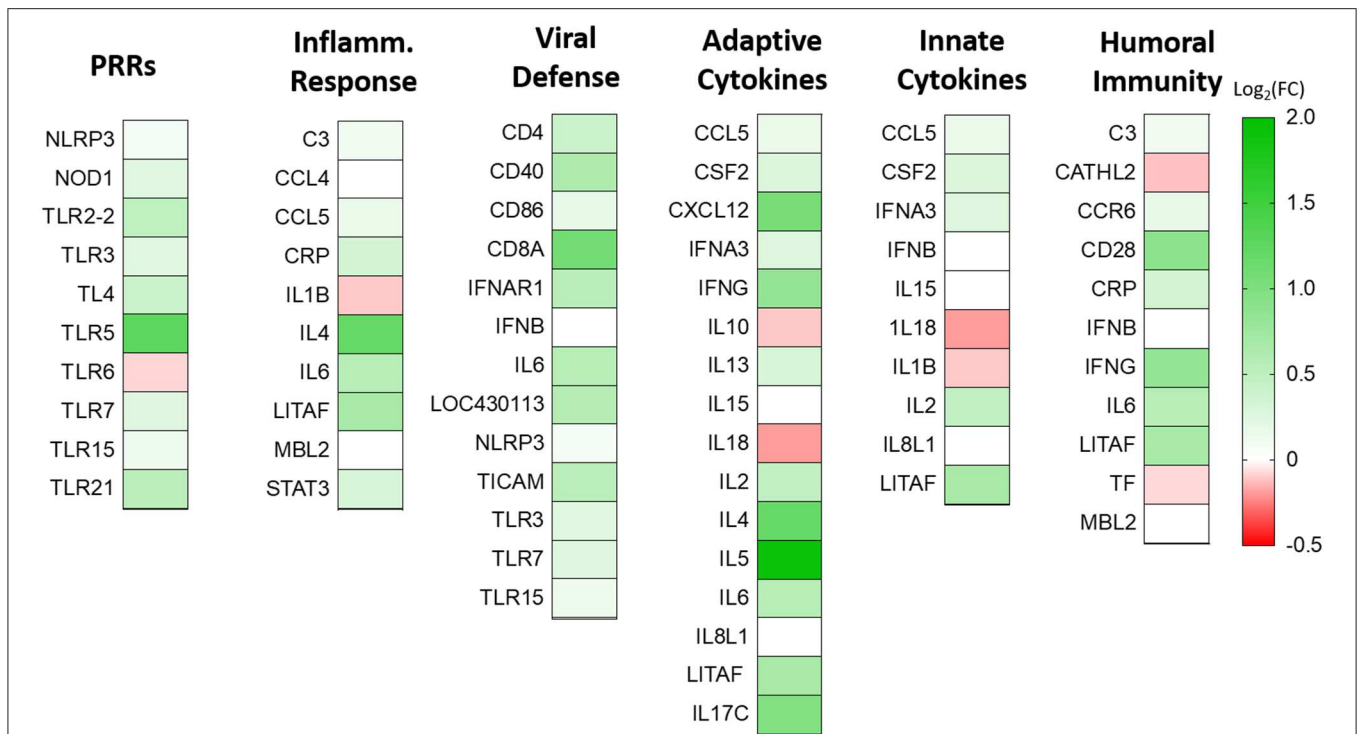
PRRs

NLRP3
NOD1
TLR2-2
TLR3
TL4
TLR5
TLR6
TLR7
TLR15
TLR21

Inflamm. Response

C3
CCL4
CCL5
CRP
IL1B
IL4
IL6
LITAF
MBL2
STAT3

Viral Defense

CD4
CD40
CD86
CD8A
IFNAR1
IFNB
IL6
LOC430113
NLRP3
TICAM
TLR3
TLR7
TLR15

Adaptive Cytokines

CCL5
CSF2
CXCL12
IFNA3
IFNG
IL10
IL13
IL15
IL18
IL2
IL4
IL5
IL6
IL8L1
LITAF
IL17C

Innate Cytokines

CCL5
CSF2
IFNA3
IFNB
IL15
1L18
IL1B
IL2
IL8L1
LITAF

Humoral Immunity

C3
CATHL2
CCR6
CD28
CRP
IFNB
IFNG
IL6
LITAF
TF
MBL2

$Log_2(FC)$
2.0
1.5
1.0
0.5
0
-0.5